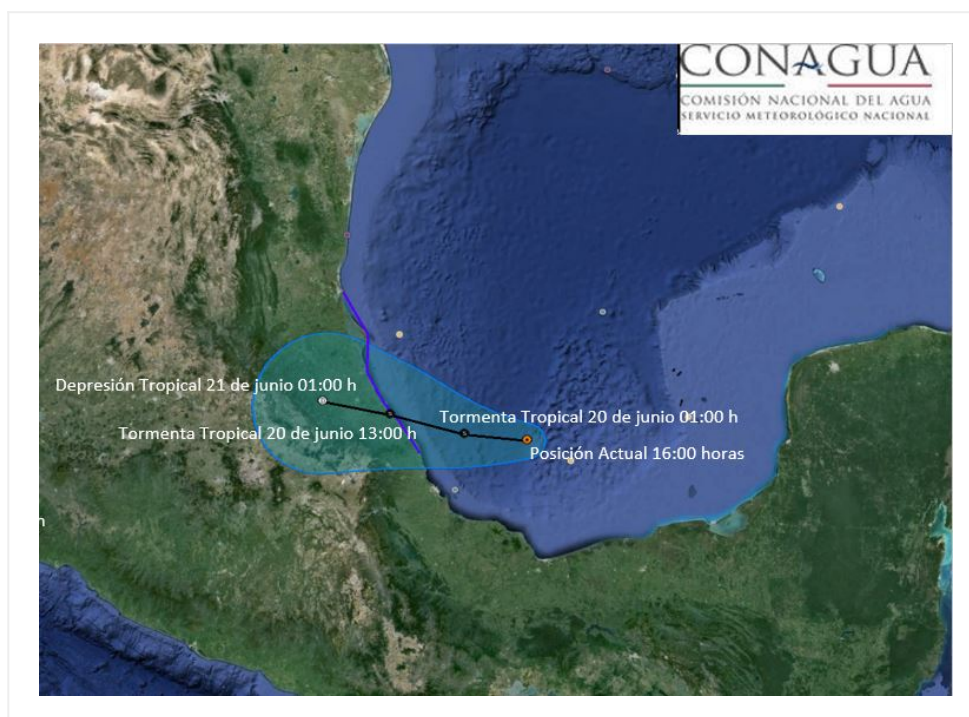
CONAGUA
COMISIÓN NACIONAL DEL AGUA
SERVICIO METEOROLÓGICO NACIONAL

Depresión Tropical 21 de junio 01:00 h
Tormenta Tropical 20 de junio 01:00 h
Tormenta Tropical 20 de junio 13:00 h
Posición Actual 16:00 horas